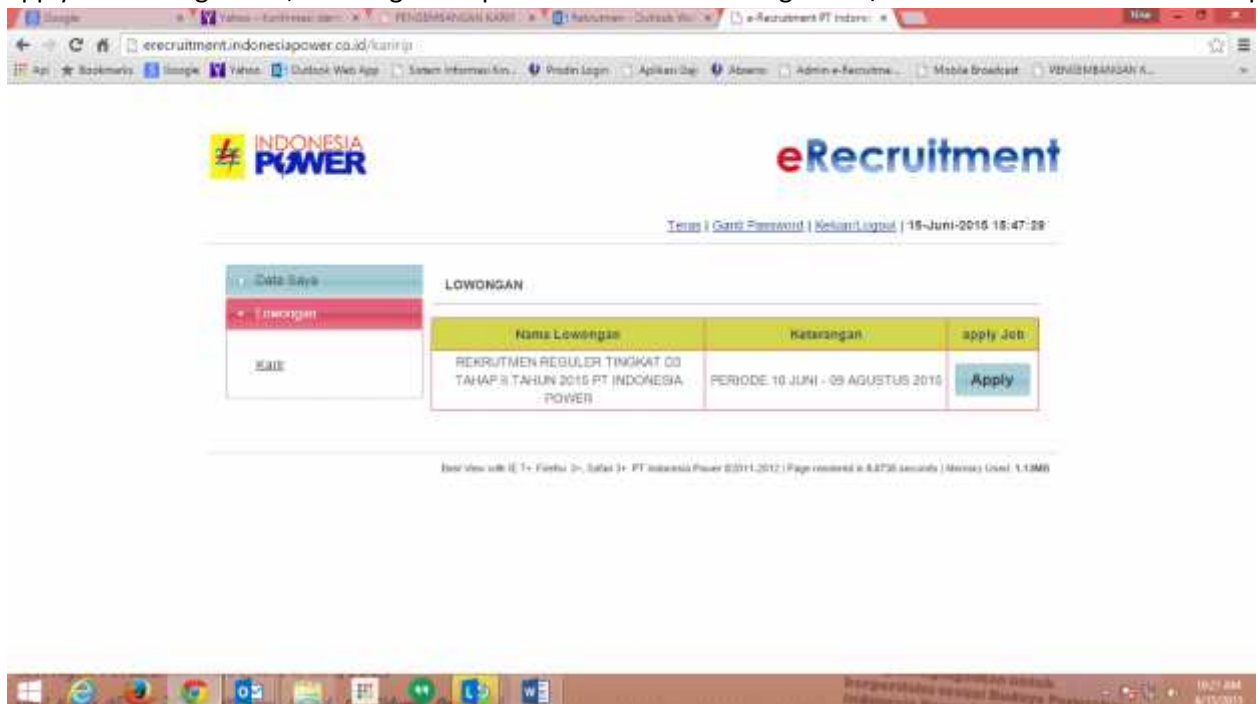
Google | Yahoo - Konfirmasi dan | PENGEMBANGAN KARI | Rekrutmen - Outlook We | e-Recruitment PT Indone

erecruitment.indonesiapower.co.id/karirjs

Apps | Bookmarks | Google | Yahoo | Outlook Web App | Sistem Informasi Kin... | Prodin Login | Aplikasi Daj | Absensi | Admin e-Recruitme... | Mobile Broadcast | PENGEMBANGAN K...

INDONESIA POWER

eRecruitment

Teras | Ganti Password | Keluar/Logout | 15-Juni-2015 15:47:29

Data Saya

Lowongan

Karir

LOWONGAN

| Nama Lowongan | Keterangan | apply Job |
|---|---|---|
| REKRUTMEN REGULER TINGKAT D3 TAHAP II TAHUN 2015 PT INDONESIA POWER | PERIODE 10 JUNI - 09 AGUSTUS 2015 | Apply |

Best View with IE 7+ Firefox 3+, Safari 3+ PT Indonesia Power ©2011-2012 | Page rendered in 0.0730 seconds | Memory Used: 1.13MB

10:21 AM
6/15/2015